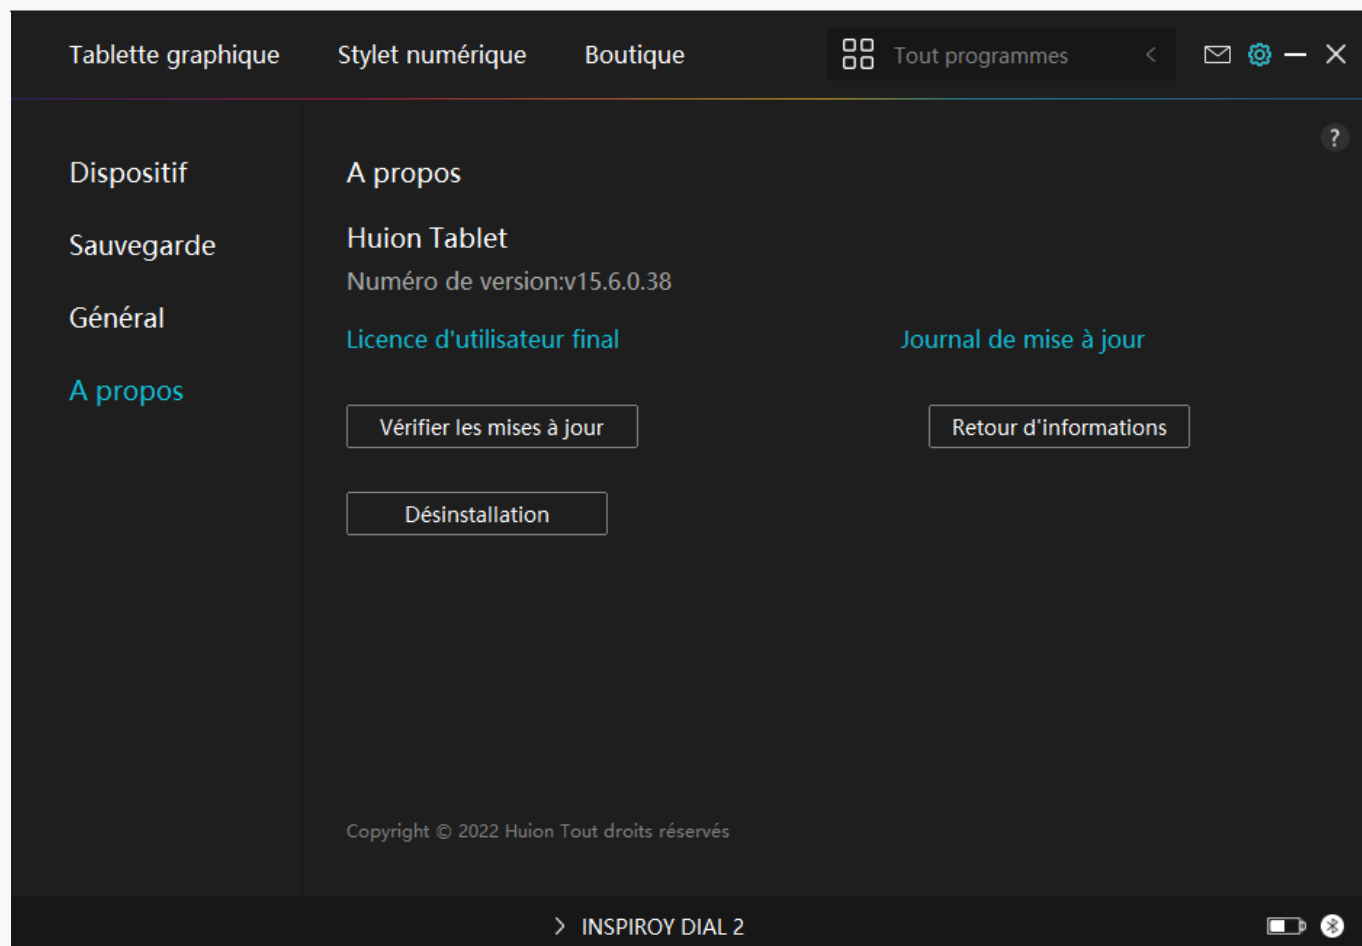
Tablette graphique Stylet numérique Boutique Tout programmes

?

Dispositif

Sauvegarde

Général

A propos

A propos

Huion Tablet

Numéro de version:v15.6.0.38

Licence d'utilisateur final

Journal de mise à jour

Vérifier les mises à jour

Retour d'informations

Désinstallation

Copyright © 2022 Huion Tout droits réservés

> INSPIROY DIAL 2